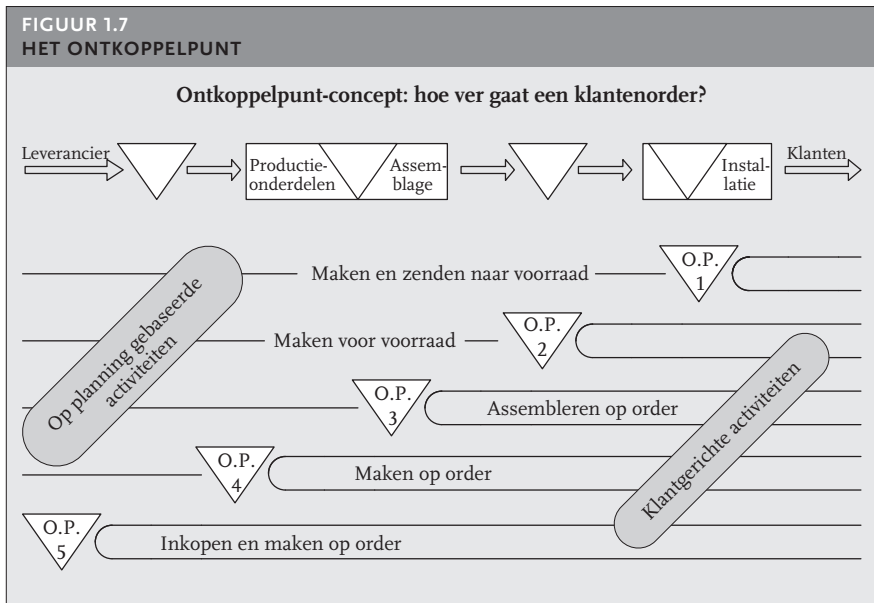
FIGUUR 1.7
HET ONTKOPPELPUNT

Ontkoppelpunt-concept: hoe ver gaat een klantenorder?

Leverancier

Productie-onderdelen

Assemblage

Installatie

Klanten

Op planning gebaseerde activiteiten

Maken en zenden naar voorraad

O.P. 1

Maken voor voorraad

O.P. 2

O.P. 3

Assembleren op order

Klantgerichte activiteiten

O.P. 4

Maken op order

O.P. 5

Inkopen en maken op order